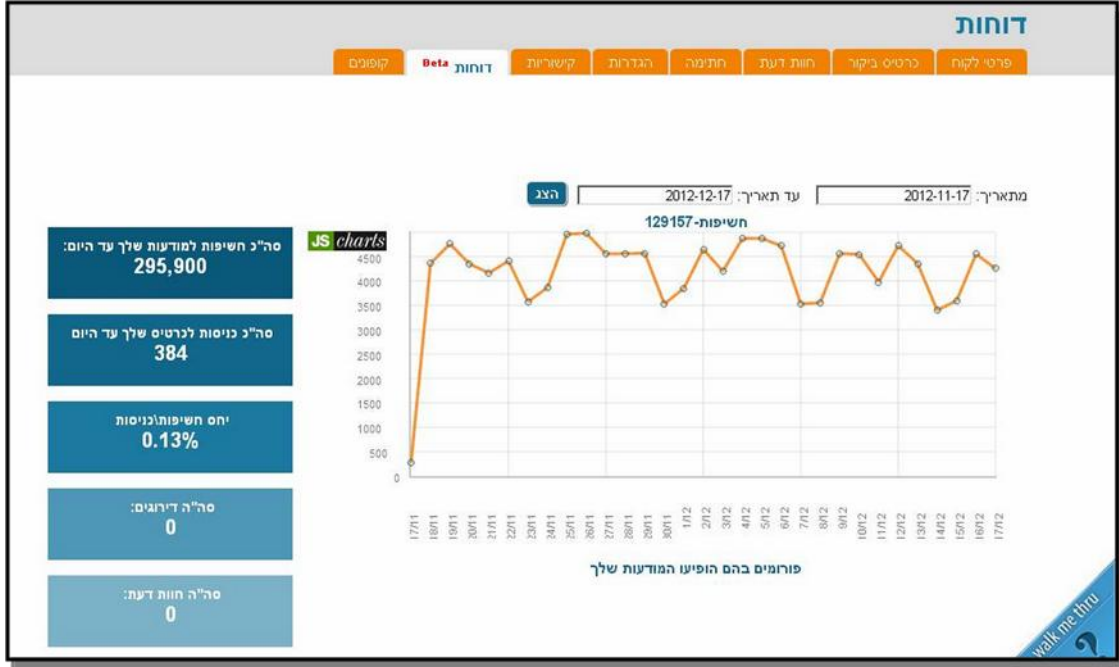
דוחות

פרטי לקוח | כרטיס ביקור | חוות דעת | חתימה | הגדרות | קישוריות | דוחות Beta | קופונים

מתאריך: 2012-11-17 עד תאריך: 2012-12-17 הצג

חשיפות-129157

JS charts

4500
4000
3500
3000
2500
2000
1500
1000
500
0

17/11 18/11 19/11 20/11 21/11 22/11 23/11 24/11 25/11 26/11 27/11 28/11 29/11 30/11 1/12 2/12 3/12 4/12 5/12 6/12 7/12 8/12 9/12 10/12 11/12 12/12 13/12 14/12 15/12 16/12 17/12

פורומים בהם הופיעו המודעות שלך

סה"כ חשיפות למודעות שלך עד היום:
295,900

סה"כ כניסות לכרטיס שלך עד היום
384

יחס חשיפות\כניסות
0.13%

סה"ה דירוגים:
0

סה"ה חוות דעת:
0

walk me thru